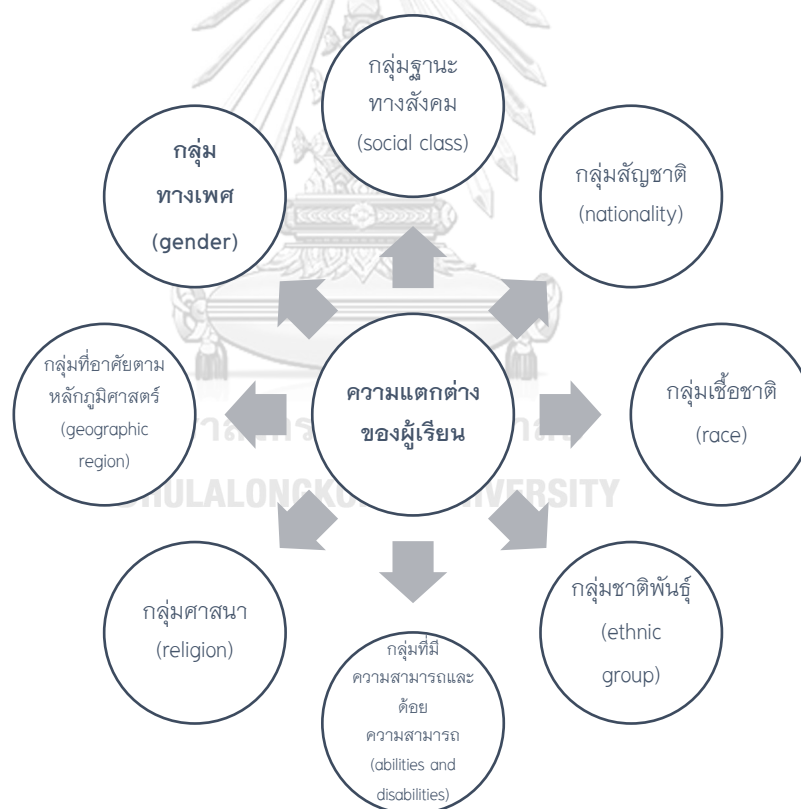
กลุ่มฐานะ
ทางสังคม
(social class)

กลุ่ม
ทางเพศ
(gender)

กลุ่มสัญชาติ
(nationality)

กลุ่มที่อาศัยตาม
หลักภูมิศาสตร์
(geographic
region)

ความแตกต่าง
ของผู้เรียน

กลุ่มเชื้อชาติ
(race)

CHULALONGKORN UNIVERSITY

กลุ่มศาสนา
(religion)

กลุ่มที่มี
ความสามารถและ
ด้อย
ความสามารถ
(abilities and
disabilities)

กลุ่มชาติพันธุ์
(ethnic
group)